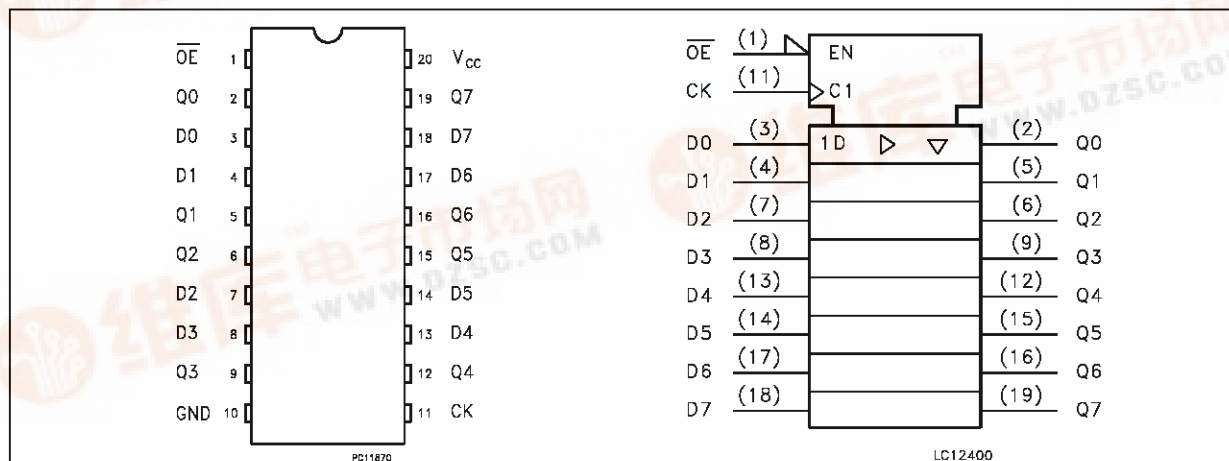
$\overline{OE}$ 1
Q0 2
D0 3
D1 4
Q1 5
Q2 6
D2 7
D3 8
Q3 9
GND 10

20 $V_{CC}$
19 Q7
18 D7
17 D6
16 Q6
15 Q5
14 D5
13 D4
12 Q4
11 CK

PC11870

$\overline{OE}$ (1) EN
CK (11) C1
D0 (3) 1D (2) Q0
D1 (4) (5) Q1
D2 (7) (6) Q2
D3 (8) (9) Q3
D4 (13) (12) Q4
D5 (14) (15) Q5
D6 (17) (16) Q6
D7 (18) (19) Q7

LC12400

维库电子市场网
WWW.DZSC.COM
维库电子市场网
WWW.DZSC.COM